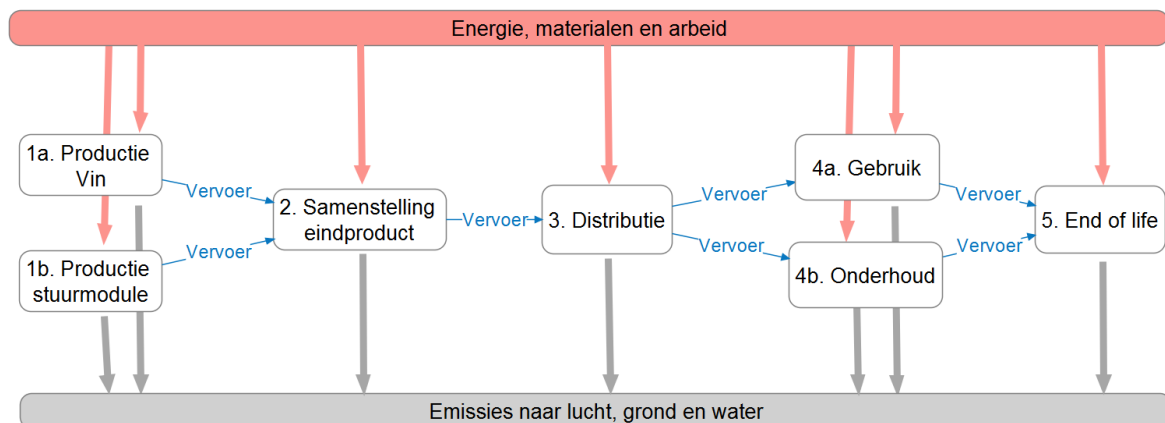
Energie, materialen en arbeid

1a. Productie Vin

1b. Productie stuurmodule

Vervoer

Vervoer

2. Samenstelling eindproduct

Vervoer

3. Distributie

Vervoer

Vervoer

4a. Gebruik

4b. Onderhoud

Vervoer

Vervoer

5. End of life

Emissies naar lucht, grond en water